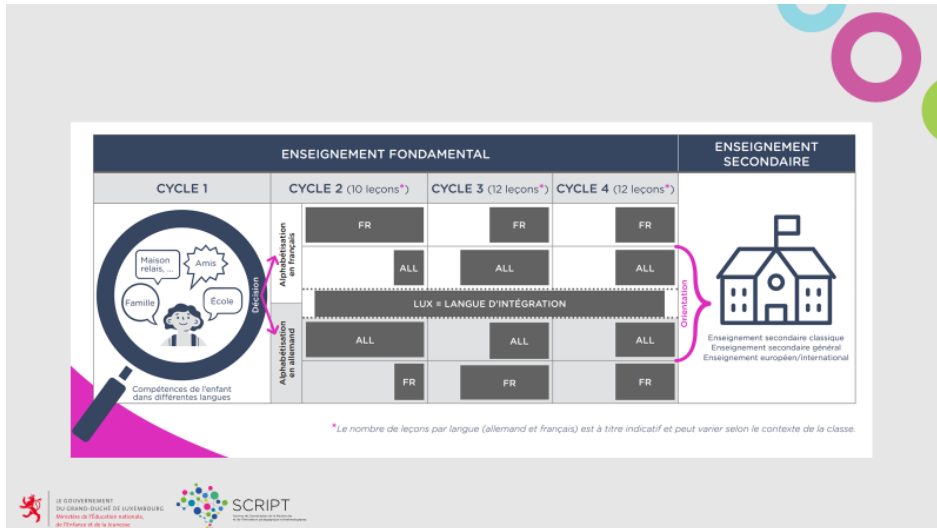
| ENSEIGNEMENT FONDAMENTAL | | | | ENSEIGNEMENT SECONDAIRE |
|---|---|---|---|---|
| CYCLE 1 | CYCLE 2 (10 leçons*) | CYCLE 3 (12 leçons*) | CYCLE 4 (12 leçons*) | |

Maison relais, ...
Amis
Famille
École
Décision
Compétences de l'enfant dans différentes langues

Alphabétisation en français
FR
FR
FR
ALL
ALL
ALL

LUX = LANGUE D'INTÉGRATION

Alphabétisation en allemand
ALL
ALL
ALL
FR
FR
FR

Orientation

Enseignement secondaire classique
Enseignement secondaire général
Enseignement européen/international

*Le nombre de leçons par langue (allemand et français) est à titre indicatif et peut varier selon le contexte de la classe.

LE GOUVERNEMENT DU GRAND-DUCHÉ DE LUXEMBOURG
Ministère de l'Éducation nationale, de l'Enfance et de la Jeunesse

SCRIPT
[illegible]